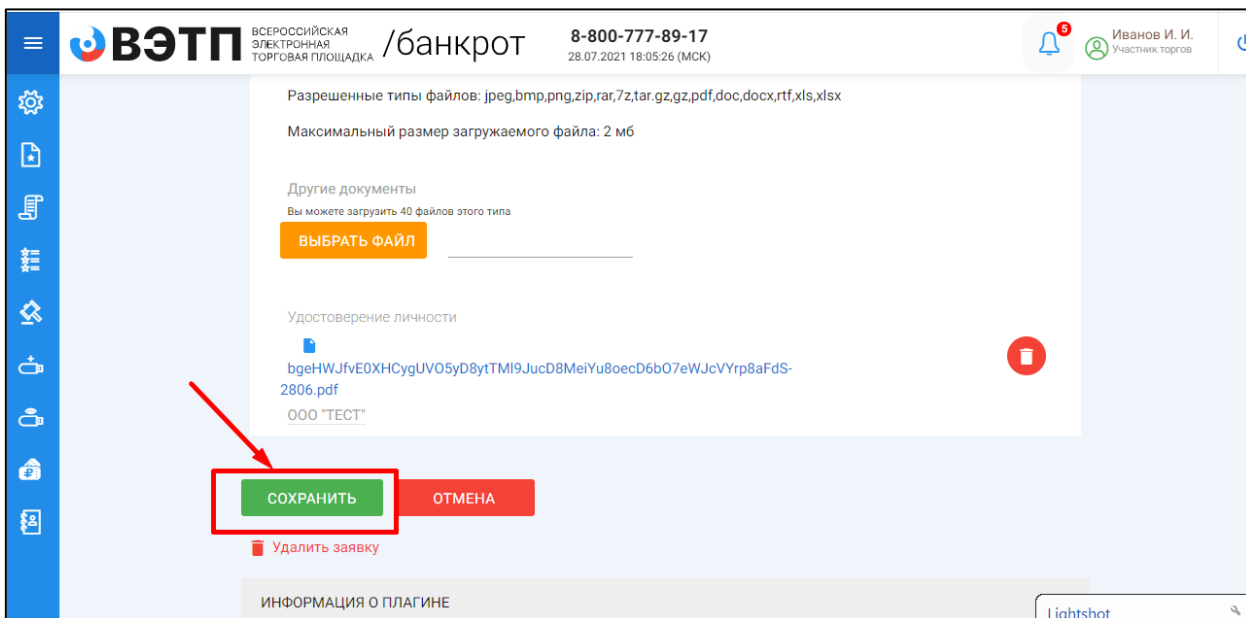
ВЭТП ВСЕРОССИЙСКАЯ ЭЛЕКТРОННАЯ ТОРГОВАЯ ПЛОЩАДКА /банкрот

8-800-777-89-17
28.07.2021 18:05:26 (МСК)

5

Иванов И. И.
Участник торгов

Разрешенные типы файлов: jpeg,bmp,png,zip,rar,7z,tar.gz,gz,pdf,doc,docx,rtf,xls,xlsx

Максимальный размер загружаемого файла: 2 мб

Другие документы
Вы можете загрузить 40 файлов этого типа

ВЫБРАТЬ ФАЙЛ

Удостоверение личности

bgeHWJfvE0XHCygUVO5yD8ytTMl9JucD8MeiYu8oecD6bO7eWJcVYrp8aFdS-2806.pdf
ООО "ТЕСТ"

СОХРАНИТЬ

ОТМЕНА

Удалить заявку

ИНФОРМАЦИЯ О ПЛАГИНЕ

Lightshot